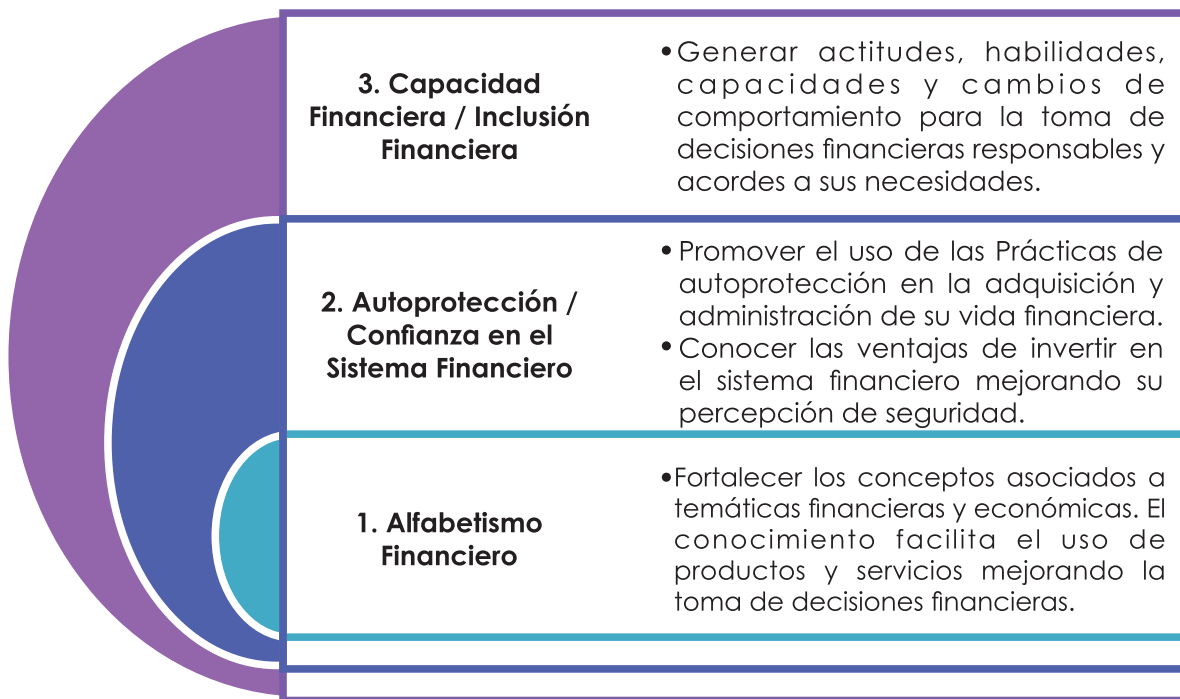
3. Capacidad Financiera / Inclusión Financiera

• Generar actitudes, habilidades, capacidades y cambios de comportamiento para la toma de decisiones financieras responsables y acordes a sus necesidades.

2. Autoprotección / Confianza en el Sistema Financiero

• Promover el uso de las Prácticas de autoprotección en la adquisición y administración de su vida financiera.
• Conocer las ventajas de invertir en el sistema financiero mejorando su percepción de seguridad.

1. Alfabetismo Financiero

• Fortalecer los conceptos asociados a temáticas financieras y económicas. El conocimiento facilita el uso de productos y servicios mejorando la toma de decisiones financieras.